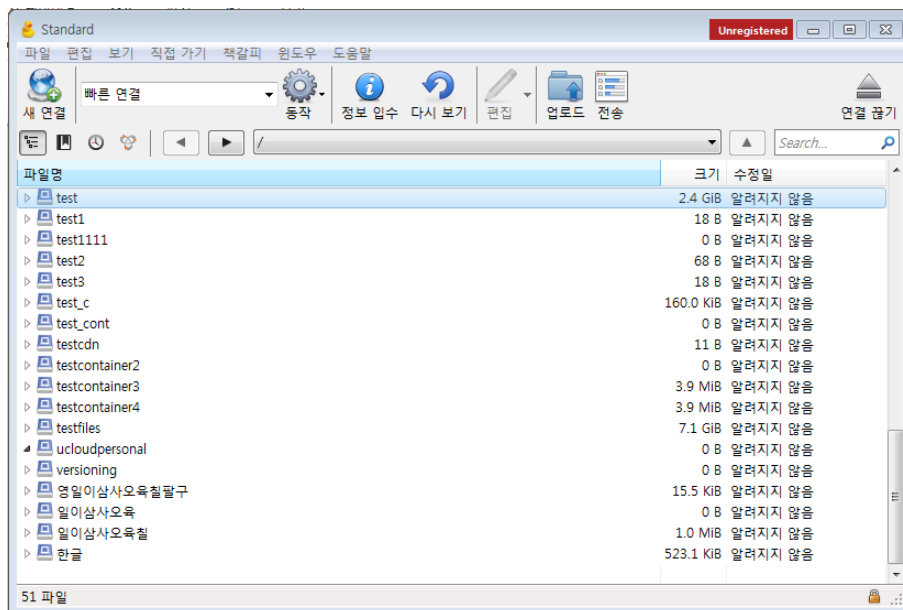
Standard

Unregistered

파일 편집 보기 직접 가기 책갈피 윈도우 도움말

새 연결 빠른 연결 동작 정보 입수 다시 보기 편집 업로드 전송 연결 끊기

/

Search...

| 파일명 | 크기 | 수정일 |
|---|---|---|
| test | 2.4 GiB | 알려지지 않음 |
| test1 | 18 B | 알려지지 않음 |
| test1111 | 0 B | 알려지지 않음 |
| test2 | 68 B | 알려지지 않음 |
| test3 | 18 B | 알려지지 않음 |
| test_c | 160.0 KiB | 알려지지 않음 |
| test_cont | 0 B | 알려지지 않음 |
| testcdn | 11 B | 알려지지 않음 |
| testcontainer2 | 0 B | 알려지지 않음 |
| testcontainer3 | 3.9 MiB | 알려지지 않음 |
| testcontainer4 | 3.9 MiB | 알려지지 않음 |
| testfiles | 7.1 GiB | 알려지지 않음 |
| ucloudpersonal | 0 B | 알려지지 않음 |
| versioning | 0 B | 알려지지 않음 |
| 영일이삼사오육칠팔구 | 15.5 KiB | 알려지지 않음 |
| 일이삼사오육 | 0 B | 알려지지 않음 |
| 일이삼사오육칠 | 1.0 MiB | 알려지지 않음 |
| 한글 | 523.1 KiB | 알려지지 않음 |

51 파일